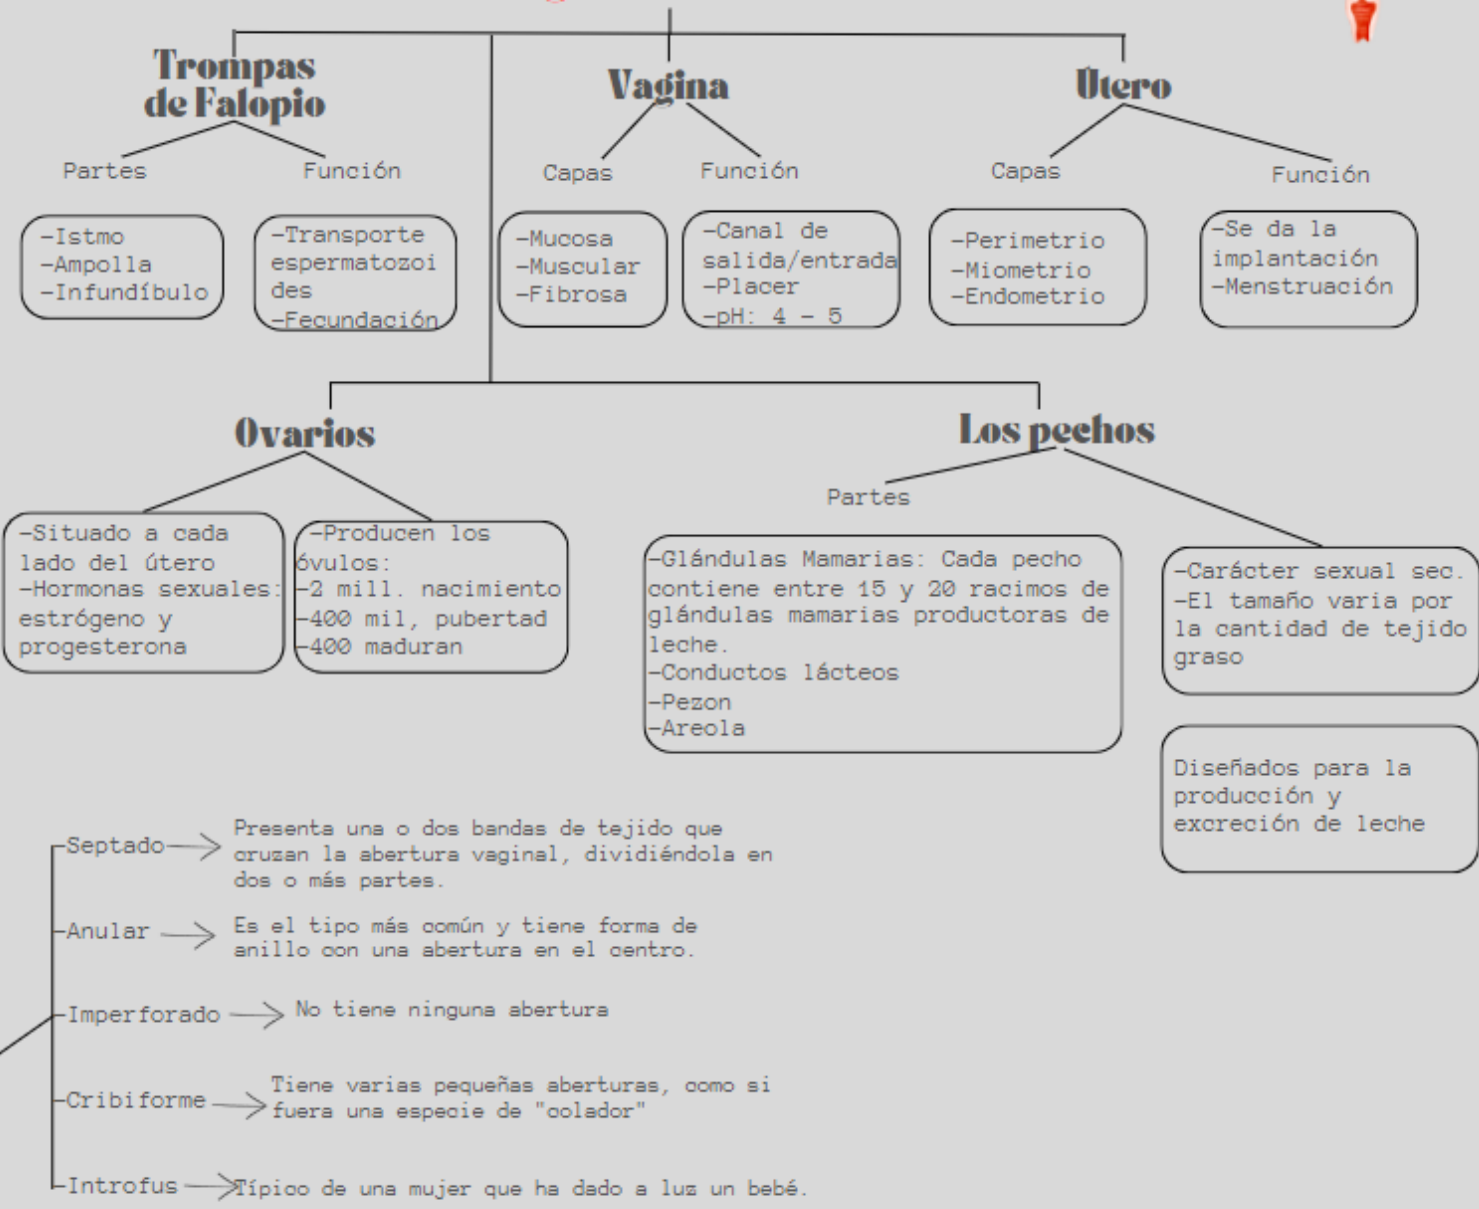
Trompas de Falopio

Partes

-Istmo
-Ampolla
-Infundíbulo

Función

-Transporte espermatozoides
-Fecundación

Vagina

Capas

-Mucosa
-Muscular
-Fibrosa

Función

-Canal de salida/entrada
-Placer
-pH: 4 - 5

Útero

Capas

-Perimetrio
-Miometrio
-Endometrio

Función

-Se da la implantación
-Menstruación

Ovarios

-Situado a cada lado del útero
-Hormonas sexuales: estrógeno y progesterona

-Producen los óvulos:
-2 mill. nacimiento
-400 mil, pubertad
-400 maduran

Los pechos

Partes

-Glándulas Mamarias: Cada pecho contiene entre 15 y 20 racimos de glándulas mamarias productoras de leche.
-Conductos lácteos
-Pezon
-Areola

-Carácter sexual sec.
-El tamaño varia por la cantidad de tejido graso

Diseñados para la producción y excreción de leche

-Septado → Presenta una o dos bandas de tejido que cruzan la abertura vaginal, dividiéndola en dos o más partes.

-Anular → Es el tipo más común y tiene forma de anillo con una abertura en el centro.

-Imperforado → No tiene ninguna abertura

-Cribiforme → Tiene varias pequeñas aberturas, como si fuera una especie de "colador"

-Introfus → Típico de una mujer que ha dado a luz un bebé.